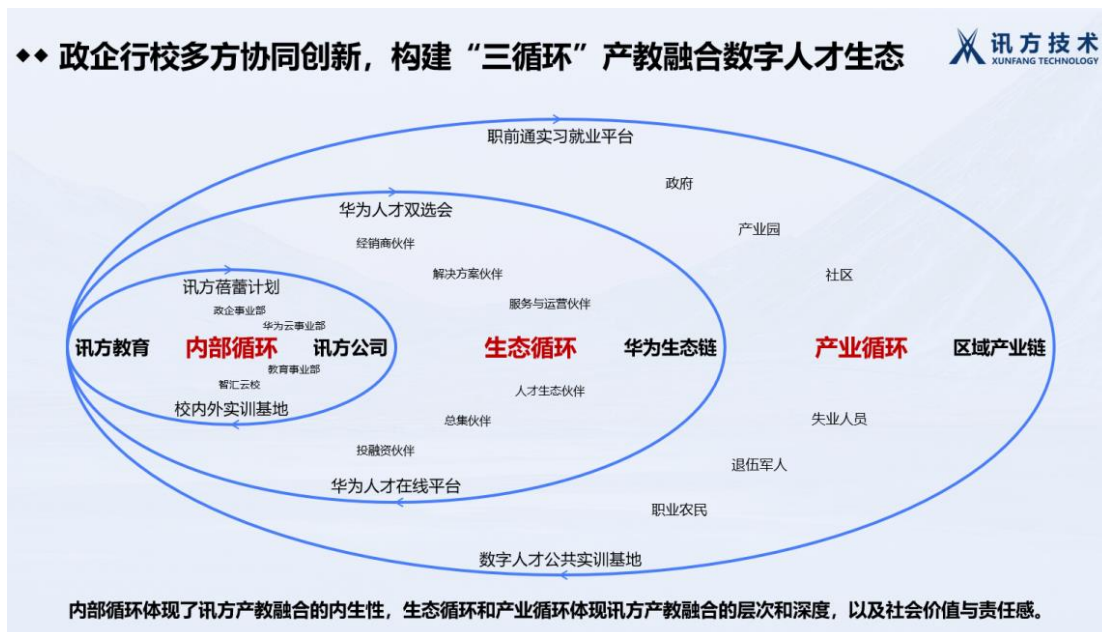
◆◆ 政企行校多方协同创新，构建“三循环”产教融合数字人才生态

讯方技术
XUNFANG TECHNOLOGY

职前通实习就业平台

政府

华为人才双选会

产业园

经销商伙伴

解决方案伙伴

社区

讯方蓓蕾计划

服务与运营伙伴

政企事业部

华为云事业部

讯方教育

内部循环

讯方公司

生态循环

华为生态链

产业循环

区域产业链

教育事业部

智汇云校

人才生态伙伴

校内外实训基地

总集伙伴

失业人员

投融资伙伴

退伍军人

华为人才在线平台

职业农民

数字人才公共实训基地

内部循环体现了讯方产教融合的内生性，生态循环和产业循环体现讯方产教融合的层次和深度，以及社会价值与责任感。